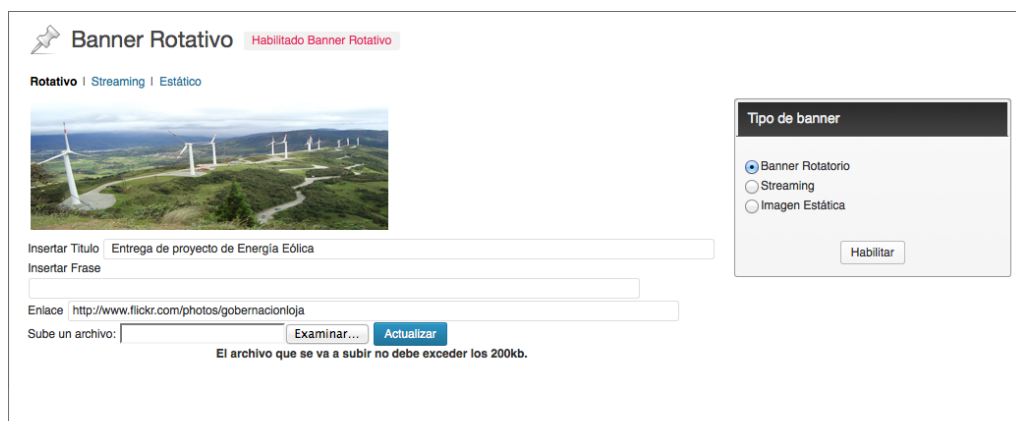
Banner Rotativo Habilitado Banner Rotativo

Rotativo | Streaming | Estático

Insertar Titulo Entrega de proyecto de Energía Eólica

Insertar Frase

Enlace http://www.flickr.com/photos/gobernacionloja

Sube un archivo: Examinar... Actualizar

El archivo que se va a subir no debe exceder los 200kb.

Tipo de banner

Banner Rotatorio
Streaming
Imagen Estática

Habilitar